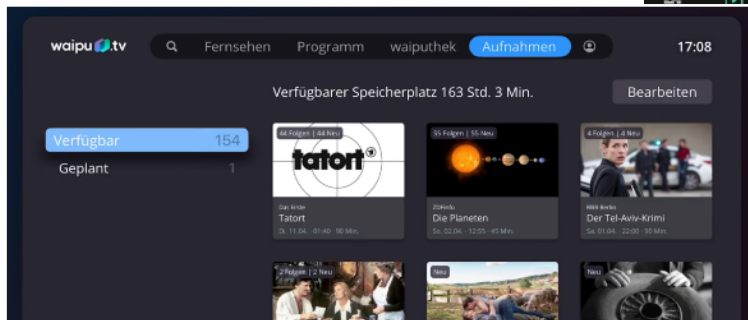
waipu.tv
Fernsehen Programm waiputhek Aufnahmen
17:08

Verfügbarer Speicherplatz 163 Std. 3 Min.
Bearbeiten

Verfügbar 154
Geplant 1

44 Folgen | 44 Neu
tatort
Das Erste
Tatort
Di. 11.04. · 01:40 · 90 Min.

55 Folgen | 55 Neu
ZDFinfo
Die Planeten
Sa. 02.04. · 12:55 · 45 Min.

4 Folgen | 4 Neu
RBB Berlin
Der Tel-Aviv-Krimi
Sa. 01.04. · 22:00 · 90 Min.

2 Folgen | 2 Neu

Neu

Neu